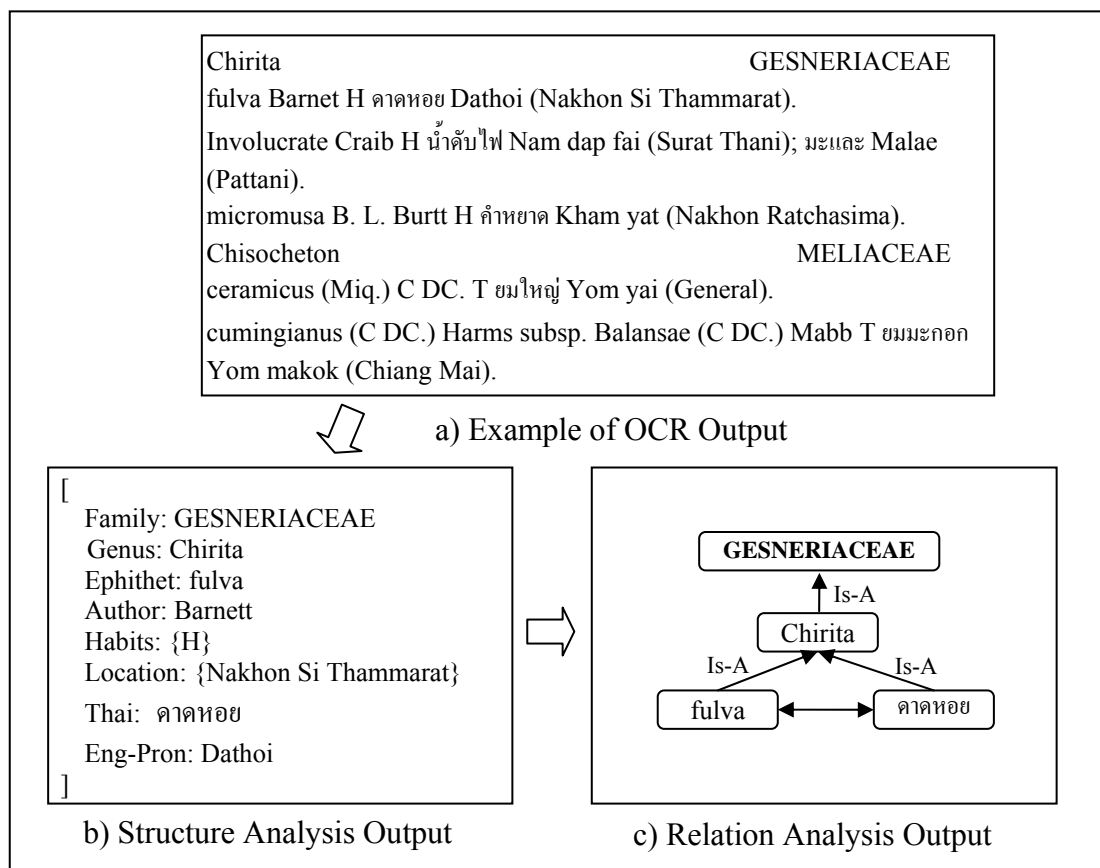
Chirita GESNERIACEAE

fulva Barnet H ดาดหอย Dathoi (Nakhon Si Thammarat).

Involucrate Craib H น้ำดับไฟ Nam dap fai (Surat Thani); มะและ Malae (Pattani).

micromusa B. L. Burtt H คำหยาด Kham yat (Nakhon Ratchasima).

Chisocheton MELIACEAE

ceramicus (Miq.) C DC. T ยมใหญ่ Yom yai (General).

cumingianus (C DC.) Harms subsp. Balansae (C DC.) Mabb T ยมมะกอก Yom makok (Chiang Mai).

a) Example of OCR Output

[
Family: GESNERIACEAE
Genus: Chirita
Ephithet: fulva
Author: Barnett
Habits: {H}
Location: {Nakhon Si Thammarat}
Thai: ดาดหอย
Eng-Pron: Dathoi
]

b) Structure Analysis Output

GESNERIACEAE
Is-A
Chirita
Is-A
Is-A
fulva
ดาดหอย

c) Relation Analysis Output